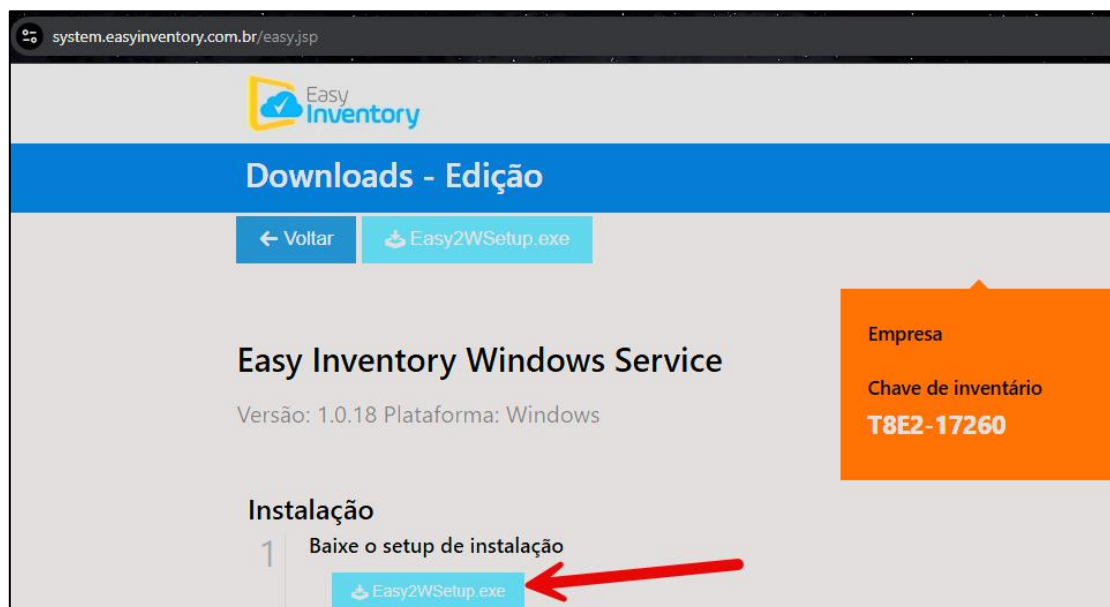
system.easyinventory.com.br/easy.jsp

Easy Inventory

Downloads - Edição

← Voltar Easy2WSetup.exe

Empresa

Chave de inventário

T8E2-17260

Easy Inventory Windows Service

Versão: 1.0.18 Plataforma: Windows

Instalação

1 Baixe o setup de instalação

Easy2WSetup.exe